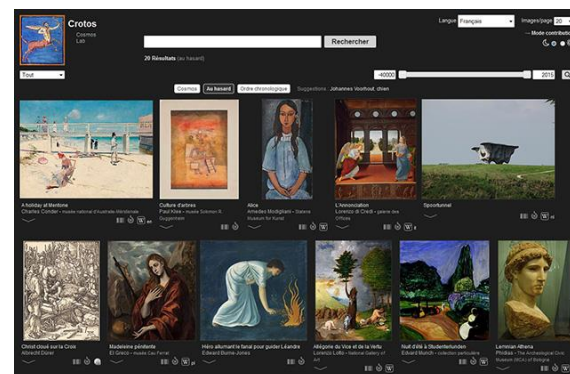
Crotos
Cosmos
Lab

Rechercher

20 Résultats (au hasard)

Langue Français
Images/page 20
Mode contributif

Tout

-40000
2015

Cosmos
Au hasard
Ordre chronologique
Suggestions : Johannes Voorhout, chien

A holiday at Mentone
Charles Conder - musée national d'Australie-Méridionale

Culture d'arbres
Paul Klee - musée Solomon R. Guggenheim

Alice
Amedeo Modigliani - Statens Museum for Kunst

L'Annonciation
Lorenzo di Credi - galerie des Offices

Spoonhunt

Christ cloué sur la Croix
Albrecht Dürer

Madeleine pénitente
El Greco - musée Cau Ferrat

Héro allumant le fanal pour guider Léandre
Edward Burne-Jones

Allégorie du Vice et de la Vertu
Lorenzo Lotto - National Gallery of Art

Nuit d'été à Studenterlunden
Edvard Munch - collection particulière

Lemnian Athena
Phidias - The Archeological Civic Museum (MCA) of Bologna